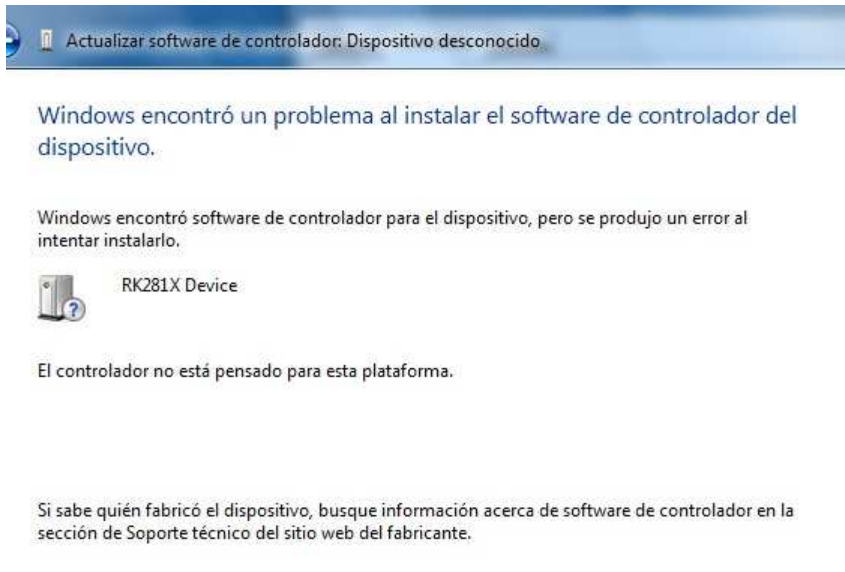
Actualizar software de controlador: Dispositivo desconocido

Windows encontró un problema al instalar el software de controlador del dispositivo.

Windows encontró software de controlador para el dispositivo, pero se produjo un error al intentar instalarlo.

RK281X Device

El controlador no está pensado para esta plataforma.

Si sabe quién fabricó el dispositivo, busque información acerca de software de controlador en la sección de Soporte técnico del sitio web del fabricante.